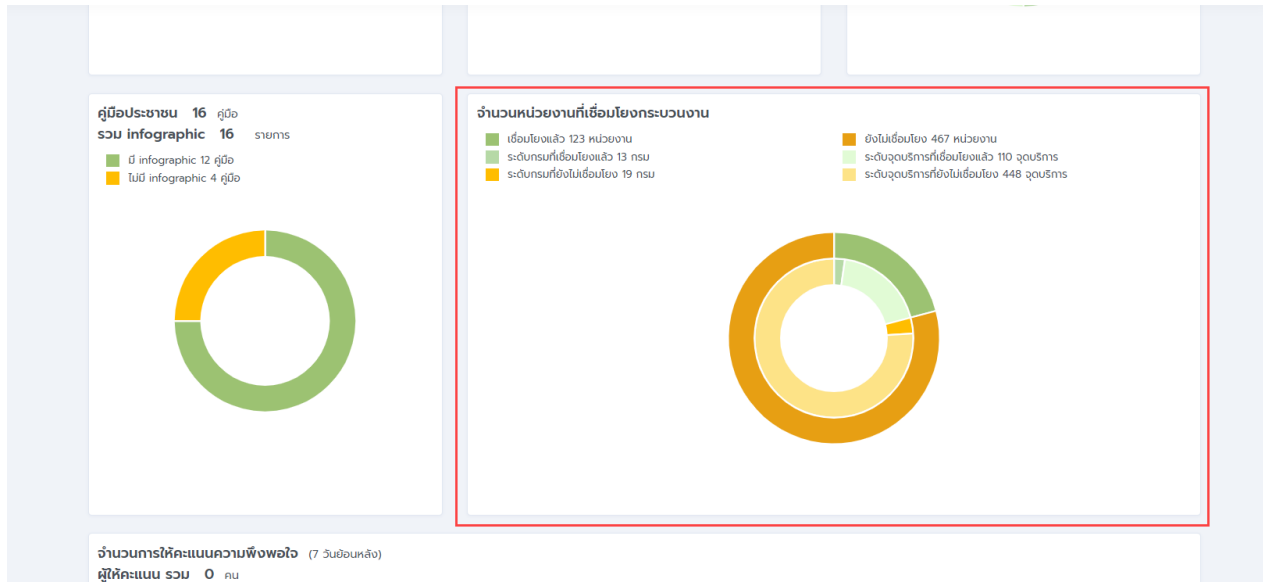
คู่มือประชาชน 16 คู่มือ
รวม infographic 16 รายการ

มี infographic 12 คู่มือ
ไม่มี infographic 4 คู่มือ

จำนวนหน่วยงานที่เชื่อมโยงกระบวนงาน

เชื่อมโยงแล้ว 123 หน่วยงาน
ระดับกรมที่เชื่อมโยงแล้ว 13 กรม
ระดับกรมที่ยังไม่เชื่อมโยง 19 กรม
ยังไม่เชื่อมโยง 467 หน่วยงาน
ระดับจุดบริการที่เชื่อมโยงแล้ว 110 จุดบริการ
ระดับจุดบริการที่ยังไม่เชื่อมโยง 448 จุดบริการ

จำนวนการให้คะแนนความพึงพอใจ (7 วันย้อนหลัง)
ผู้ให้คะแนน รวม 0 คน